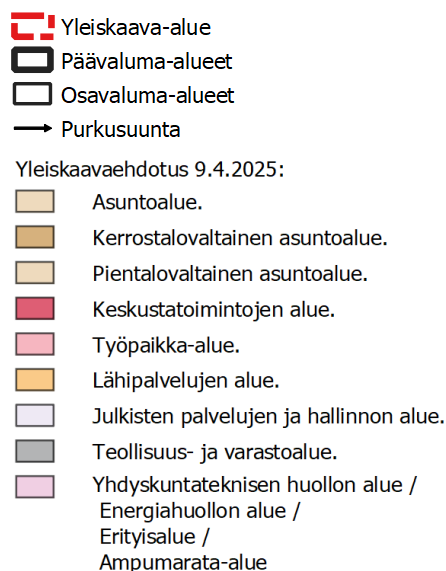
Yleiskaava-alue
Päävaluma-alueet
Osavaluma-alueet
Purkusuunta

Yleiskaavaehdotus 9.4.2025:
Asuntoalue.
Kerrostalovaltainen asuntoalue.
Pientalovaltainen asuntoalue.
Keskustatoimintojen alue.
Työpaikka-alue.
Lähipalvelujen alue.
Julkisten palvelujen ja hallinnon alue.
Teollisuus- ja varastoalue.
Yhdyskuntateknisen huollon alue / Energiahuollon alue / Erityisalue / Ampumarata-alue